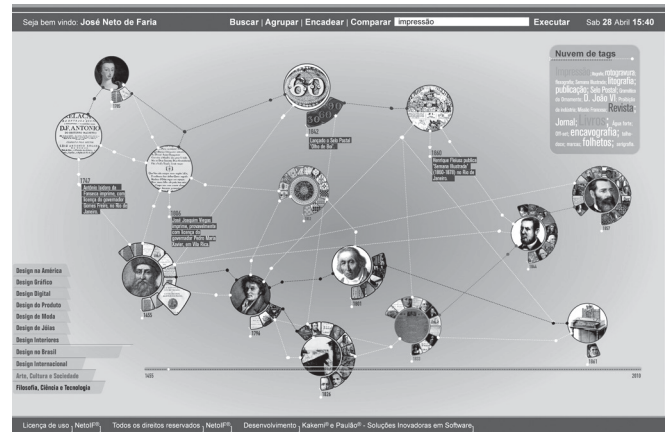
Seja bem vindo: José Neto de Faria

Buscar | Agrupar | Encadear | Comparar impressão Executar Sab 28 Abril 15:40

Nuvem de tags
Aspecto rotogravura fotografia Semana Ilustrada litografia; publicação; Selo Postal; Grandes do Ornamento D. João VI; Produção de indústria; Missão Francesa; Revista; Jornal; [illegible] Agua-forte; off-set; encavografia; folha-doce; mercado folhetos; xerografia

1747
Antônio Isidoro da Fonseca imprime, com licença do governador Gomes Freire, no Rio de Janeiro.

1808
José Joaquim Viegas imprime, provavelmente com licença do governador Pedro Xavier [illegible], em Vila Rica.

1843
Lançado o Selo Postal Olho de Boi

1860
Henrique Fleiuss publica "Semana Ilustrada" (1860-1876) no Rio de Janeiro.

Design na América
Design Gráfico
Design Digital
Design de Produto
Design de Moda
Design de Jóias
Design Interiores
Design no Brasil
Design Internacional
Arte, Cultura e Sociedade
Filosofia, Ciência e Tecnologia

1455
2010

Licença de uso | NetoIF® | Todos os direitos reservados | NetoIF® | Desenvolvimento | Kakem® e Paulão® - Soluções Inovadoras em Software